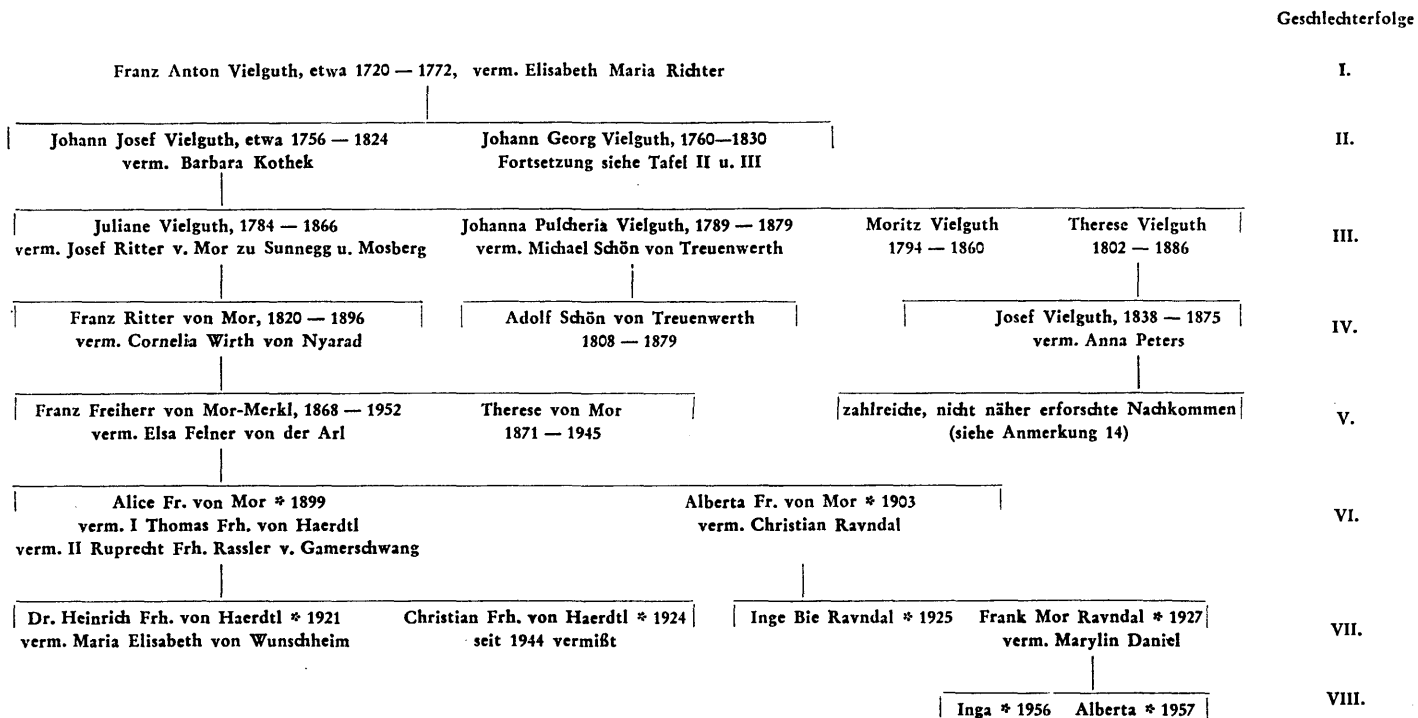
Geschlechterfolge

Franz Anton Vielguth, etwa 1720 — 1772, verm. Elisabeth Maria Richter

I.

Johann Josef Vielguth, etwa 1756 — 1824
verm. Barbara Kothek

Johann Georg Vielguth, 1760—1830
Fortsetzung siehe Tafel II u. III

II.

Juliane Vielguth, 1784 — 1866
verm. Josef Ritter v. Mor zu Sunnegg u. Mosberg

Johanna Pulcheria Vielguth, 1789 — 1879
verm. Michael Schön von Treuenwerth

Moritz Vielguth
1794 — 1860

Therese Vielguth
1802 — 1886

III.

Franz Ritter von Mor, 1820 — 1896
verm. Cornelia Wirth von Nyarad

Adolf Schön von Treuenwerth
1808 — 1879

Josef Vielguth, 1838 — 1875
verm. Anna Peters

IV.

Franz Freiherr von Mor-Merkl, 1868 — 1952
verm. Elsa Felner von der Arl

Therese von Mor
1871 — 1945

zahlreiche, nicht näher erforschte Nachkommen
(siehe Anmerkung 14)

V.

Alice Fr. von Mor * 1899
verm. I Thomas Frh. von Haerdtl
verm. II Ruprecht Frh. Rassler v. Gamerschwang

Alberta Fr. von Mor * 1903
verm. Christian Ravndal

VI.

Dr. Heinrich Frh. von Haerdtl * 1921
verm. Maria Elisabeth von Wunschheim

Christian Frh. von Haerdtl * 1924
seit 1944 vermißt

Inge Bie Ravndal * 1925

Frank Mor Ravndal * 1927
verm. Marylin Daniel

VII.

Inga * 1956 Alberta * 1957

VIII.